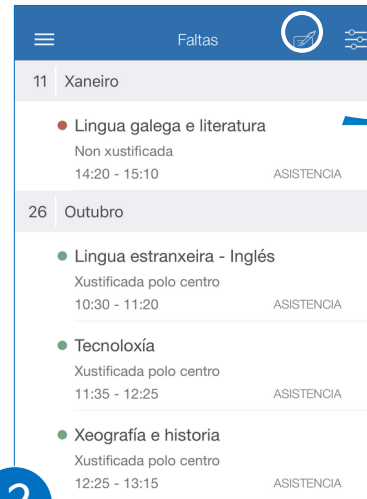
Faltas

11 Xaneiro

Lingua galega e literatura
Non xustificada
14:20 - 15:10 ASISTENCIA

26 Outubro

Lingua estranxeira - Inglés
Xustificada polo centro
10:30 - 11:20 ASISTENCIA

Tecnoloxía
Xustificada polo centro
11:35 - 12:25 ASISTENCIA

Xeografía e historia
Xustificada polo centro
12:25 - 13:15 ASISTENCIA

2